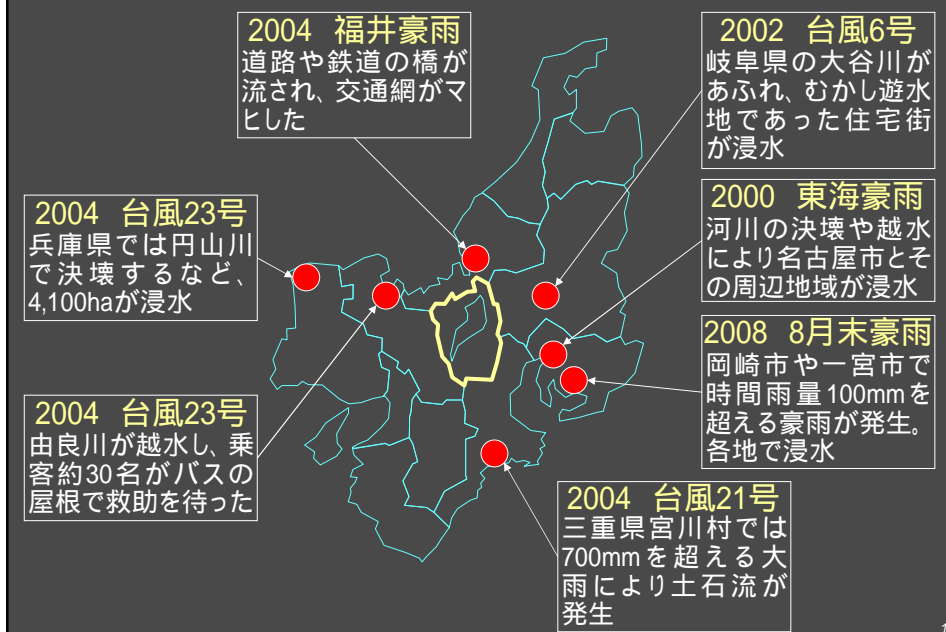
2004 福井豪雨
道路や鉄道の橋が流され、交通網がマヒした

2002 台風6号
岐阜県の大谷川があふれ、むかし遊水地であった住宅街が浸水

2004 台風23号
兵庫県では円山川で決壊するなど、4,100haが浸水

2000 東海豪雨
河川の決壊や越水により名古屋市とその周辺地域が浸水

2008 8月末豪雨
岡崎市や一宮市で時間雨量100mmを超える豪雨が発生。各地で浸水

2004 台風23号
由良川が越水し、乗客約30名がバスの屋根で救助を待った

2004 台風21号
三重県宮川村では700mmを超える大雨により土石流が発生